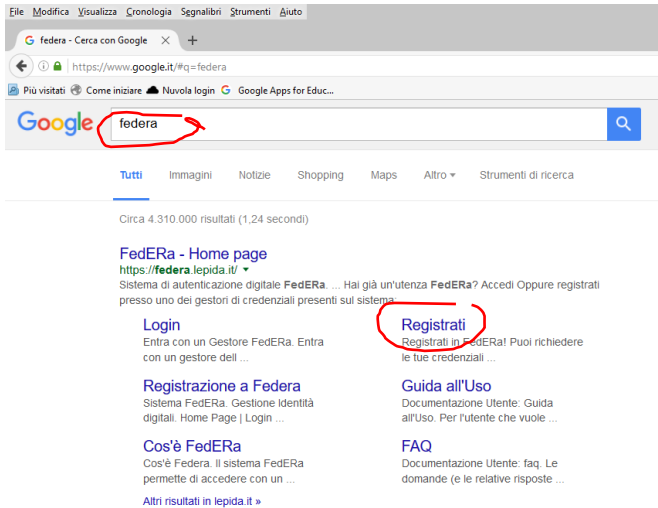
File Modifica Visualizza Cronologia Segnalibri Strumenti Aiuto

federa - Cerca con Google ×

https://www.google.it/#q=federa

Più visitati Come iniziare Nuvola login Google Apps for Educ...

Google federa

Tutti Immagini Notizie Shopping Maps Altro Strumenti di ricerca

Circa 4.310.000 risultati (1,24 secondi)

FedERa - Home page
https://federa.lepida.it/
Sistema di autenticazione digitale FedERa. ... Hai già un'utenza FedERa? Accedi Oppure registrati presso uno dei gestori di credenziali presenti sul sistema.

Login
Entra con un Gestore FedERa. Entra con un gestore dell ...

Registrati
Registrati in FedERa! Puoi richiedere le tue credenziali ...

Registrazione a Federa
Sistema FedERa. Gestione Identità digitali. Home Page | Login ...

Guida all'Uso
Documentazione Utente: Guida all'Uso. Per l'utente che vuole ...

Cos'è FedERa
Cos'è Federa. Il sistema FedERa permette di accedere con un ...

FAQ
Documentazione Utente: faq. Le domande (e le relative risposte ...

Altri risultati in lepida.it »